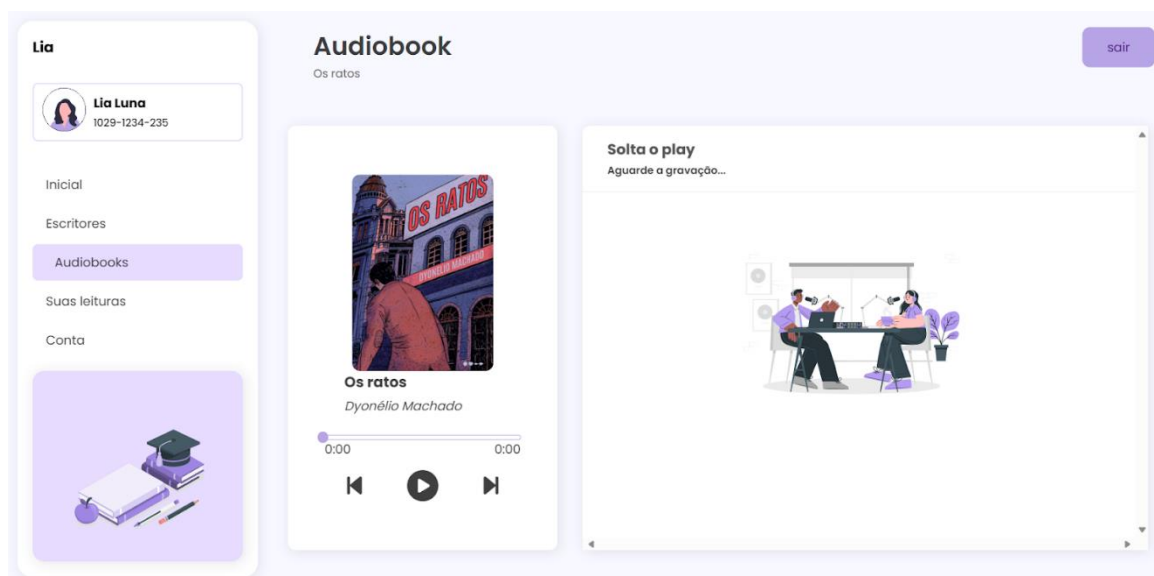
Lia

Lia Luna
1029-1234-235

Inicial
Escritores
Audiobooks
Suas leituras
Conta

Audiobook
Os ratos

sair

OS RATOS
DYONÉLIO MACHADO

Os ratos
Dyonélio Machado

0:00 0:00

Solta o play
Aguarde a gravação...